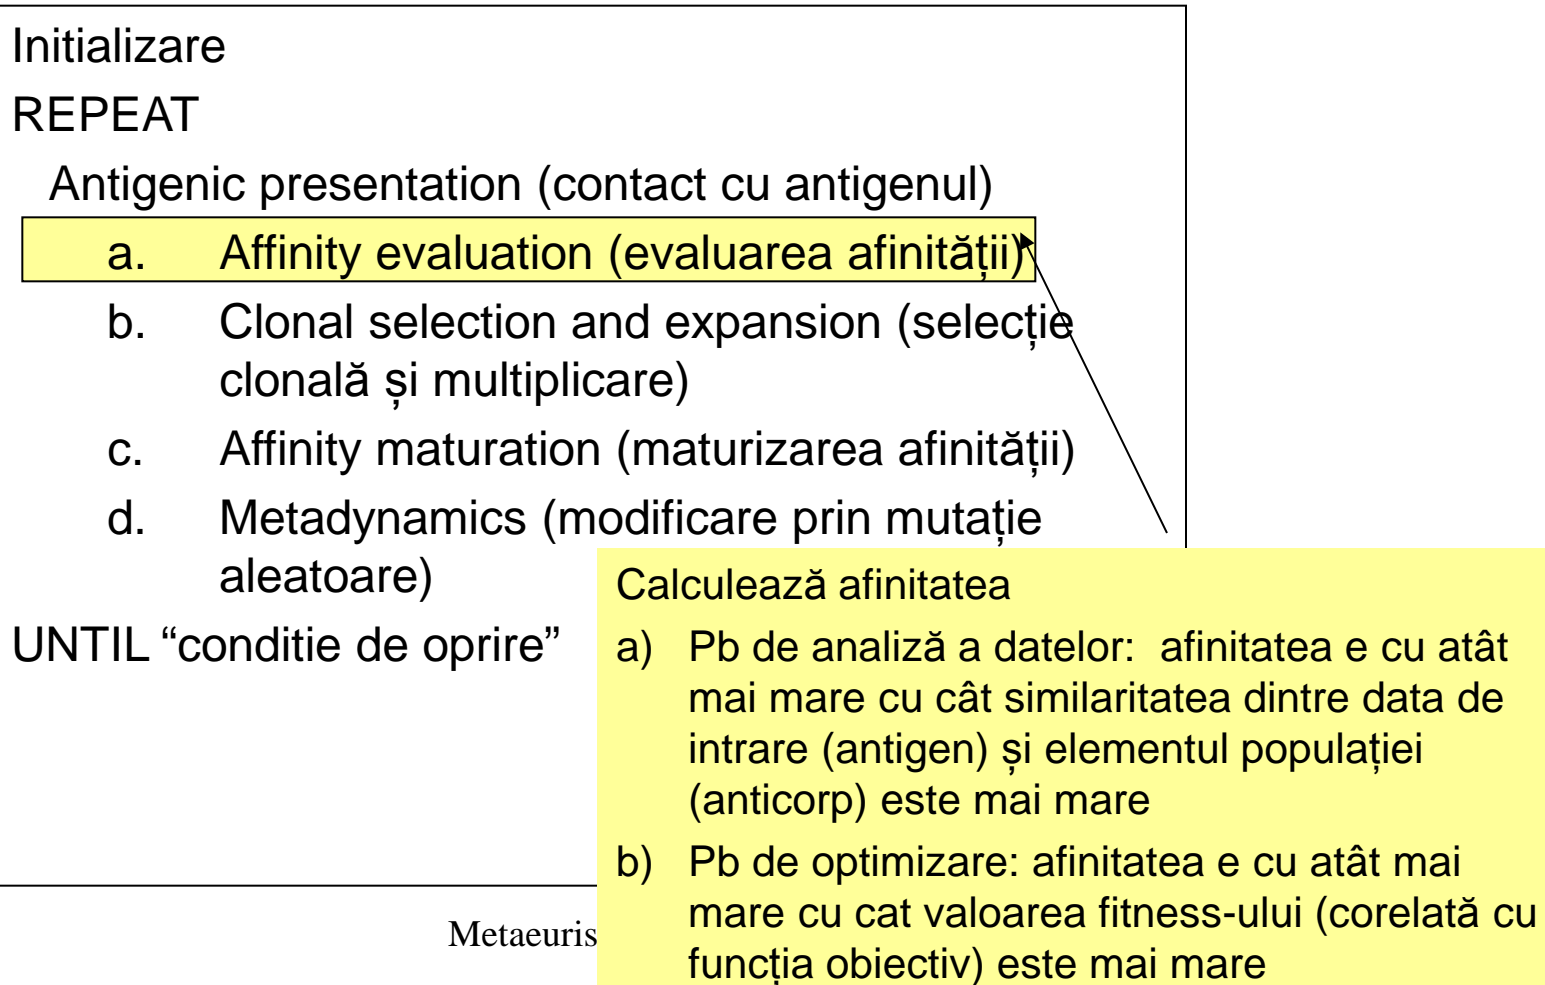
Initializare

REPEAT

Antigenic presentation (contact cu antigenul)

a. Affinity evaluation (evaluarea afinității)

b. Clonal selection and expansion (selecție clonală și multiplicare)

c. Affinity maturation (maturizarea afinității)

d. Metadynamics (modificare prin mutație aleatoare)

UNTIL “conditie de oprire”

Calculează afinitatea

a) Pb de analiză a datelor: afinitatea e cu atât mai mare cu cât similaritatea dintre data de intrare (antigen) și elementul populației (anticorp) este mai mare

b) Pb de optimizare: afinitatea e cu atât mai mare cu cat valoarea fitness-ului (corelată cu funcția obiectiv) este mai mare

Metaeuris